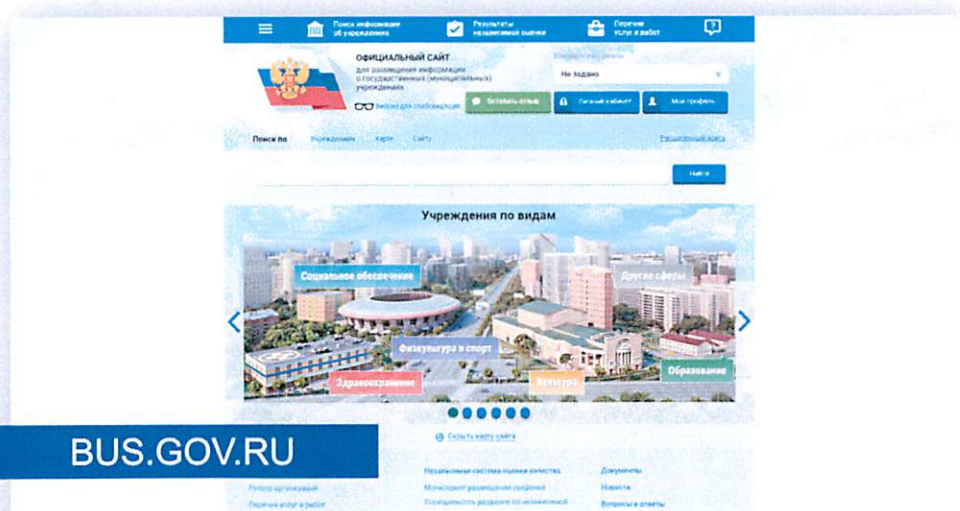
Поиск информации об учреждениях
Результаты независимой оценки
Перечни услуг и работ

ОФИЦИАЛЬНЫЙ САЙТ
для размещения информации о государственных (муниципальных) учреждениях

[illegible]
Не задано

Версия для слабовидящих
Оставить отзыв
Личный кабинет
Мой профиль

Поиск по
Учреждениям
Карте
Сайту
Расширенный поиск

Найти

Учреждения по видам
Социальное обеспечение
Другие сферы
Физкультура и спорт
Здравоохранение
Культура
Образование

Скрыть карту сайта

BUS.GOV.RU

Независимая система оценки качества
Документы
Реестр организаций
Мониторинг размещения сведений
Новости
Перечни услуг и работ
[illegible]
Вопросы и ответы